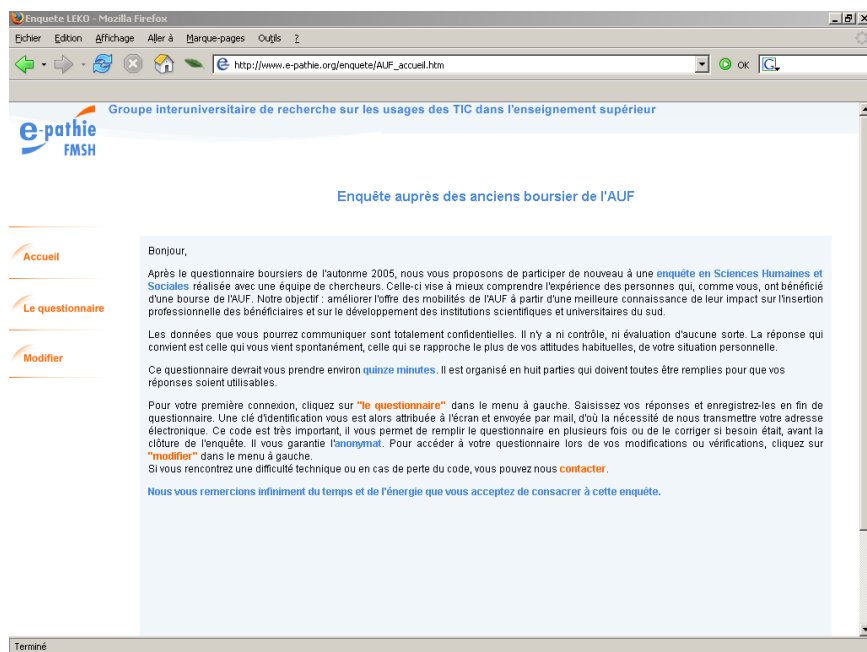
Enquete LEKO - Mozilla Firefox

Fichier Edition Affichage Aller à Marque-pages Outils ?

http://www.e-pathie.org/enquete/AUF_accueil.htm

OK

e-pathie FMSH

Groupe interuniversitaire de recherche sur les usages des TIC dans l'enseignement supérieur

Enquête auprès des anciens boursier de l'AUF

Accueil

Le questionnaire

Modifier

Bonjour,

Après le questionnaire boursiers de l'automne 2005, nous vous proposons de participer de nouveau à une enquête en Sciences Humaines et Sociales réalisée avec une équipe de chercheurs. Celle-ci vise à mieux comprendre l'expérience des personnes qui, comme vous, ont bénéficié d'une bourse de l'AUF. Notre objectif : améliorer l'offre des mobilités de l'AUF à partir d'une meilleure connaissance de leur impact sur l'insertion professionnelle des bénéficiaires et sur le développement des institutions scientifiques et universitaires du sud.

Les données que vous pourrez communiquer sont totalement confidentielles. Il n'y a ni contrôle, ni évaluation d'aucune sorte. La réponse qui convient est celle qui vous vient spontanément, celle qui se rapproche le plus de vos attitudes habituelles, de votre situation personnelle.

Ce questionnaire devrait vous prendre environ quinze minutes. Il est organisé en huit parties qui doivent toutes être remplies pour que vos réponses soient utilisables.

Pour votre première connexion, cliquez sur "le questionnaire" dans le menu à gauche. Saisissez vos réponses et enregistrez-les en fin de questionnaire. Une clé d'identification vous est alors attribuée à l'écran et envoyée par mail, d'où la nécessité de nous transmettre votre adresse électronique. Ce code est très important, il vous permet de remplir le questionnaire en plusieurs fois ou de le corriger si besoin était, avant la clôture de l'enquête. Il vous garantie l'anonymat. Pour accéder à votre questionnaire lors de vos modifications ou vérifications, cliquez sur "modifier" dans le menu à gauche.
Si vous rencontrez une difficulté technique ou en cas de perte du code, vous pouvez nous contacter.

Nous vous remercions infiniment du temps et de l'énergie que vous acceptez de consacrer à cette enquête.

Terminé